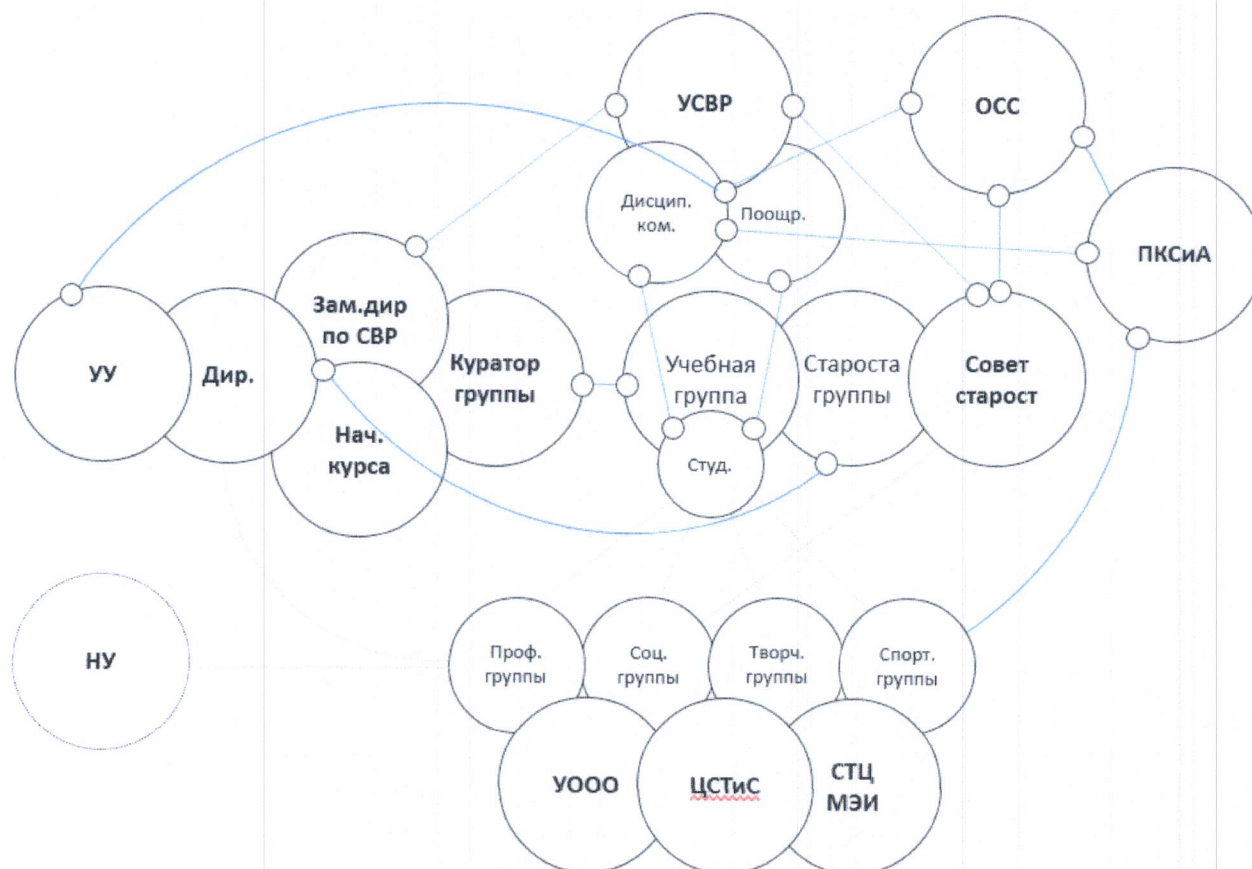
УСВР

ОСС

Дисцип. ком.

Поощр.

ПКСиА

УУ

Дир.

Зам.дир по СВР

Нач. курса

Куратор группы

Учебная группа

Студ.

Староста группы

Совет старост

НУ

Проф. группы

Соц. группы

Творч. группы

Спорт. группы

УООО

ЦСТиС

СТЦ МЭИ